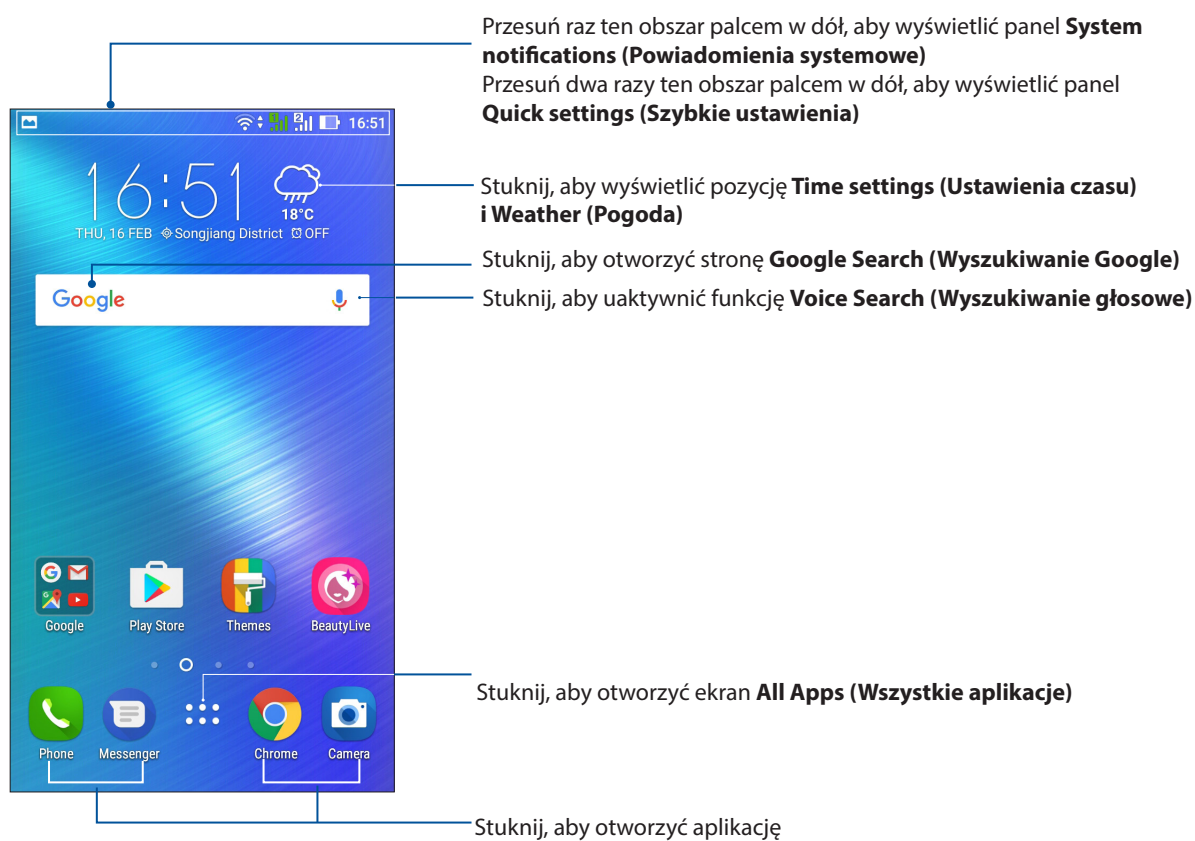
Przesuń raz ten obszar palcem w dół, aby wyświetlić panel **System notifications (Powiadomienia systemowe)**
Przesuń dwa razy ten obszar palcem w dół, aby wyświetlić panel **Quick settings (Szybkie ustawienia)**

16:51

16:51

18°C

THU, 16 FEB Songjiang District OFF

Stuknij, aby wyświetlić pozycję **Time settings (Ustawienia czasu) i Weather (Pogoda)**

Stuknij, aby otworzyć stronę **Google Search (Wyszukiwanie Google)**

Google

Stuknij, aby uaktywnić funkcję **Voice Search (Wyszukiwanie głosowe)**

Google Play Store Themes BeautyLive

Stuknij, aby otworzyć ekran **All Apps (Wszystkie aplikacje)**

Phone Messenger Chrome Camera

Stuknij, aby otworzyć aplikację